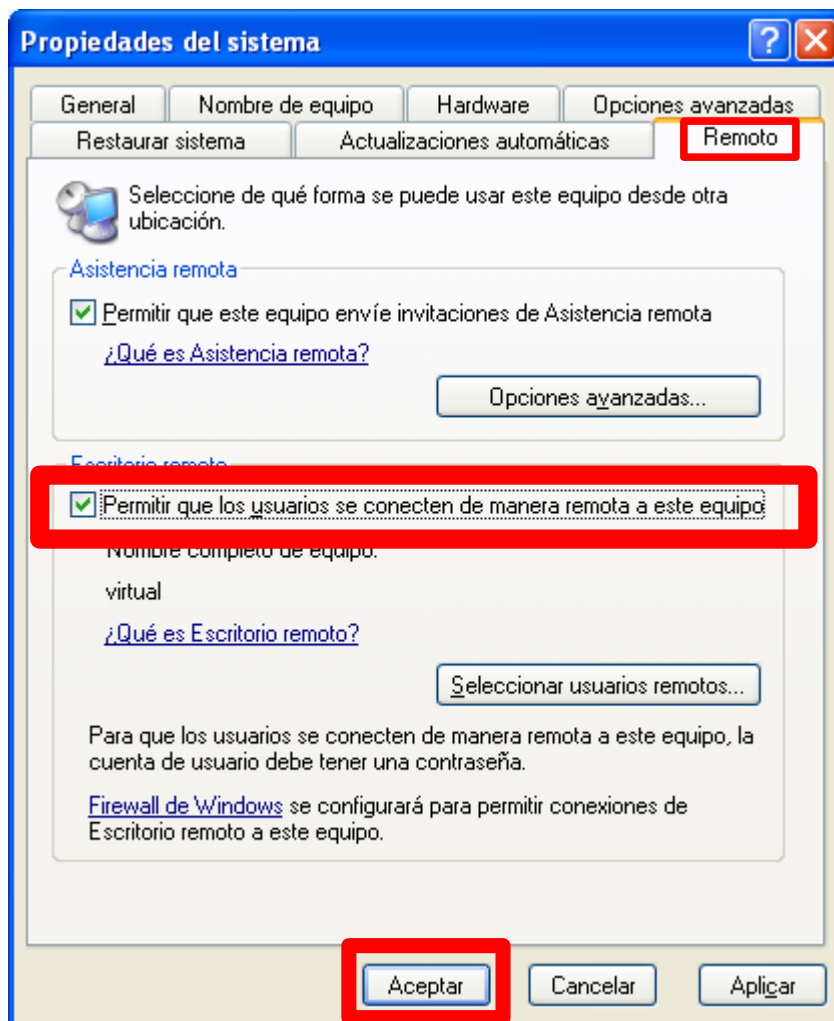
Propiedades del sistema

General | Nombre de equipo | Hardware | Opciones avanzadas
Restaurar sistema | Actualizaciones automáticas | Remoto

Seleccione de qué forma se puede usar este equipo desde otra ubicación.

Asistencia remota

Permitir que este equipo envíe invitaciones de Asistencia remota

¿Qué es Asistencia remota?

Opciones avanzadas...

Escritorio remoto

Permitir que los usuarios se conecten de manera remota a este equipo

Nombre completo de equipo:

virtual

¿Qué es Escritorio remoto?

Seleccionar usuarios remotos...

Para que los usuarios se conecten de manera remota a este equipo, la cuenta de usuario debe tener una contraseña.

Firewall de Windows se configurará para permitir conexiones de Escritorio remoto a este equipo.

Aceptar | Cancelar | Aplicar